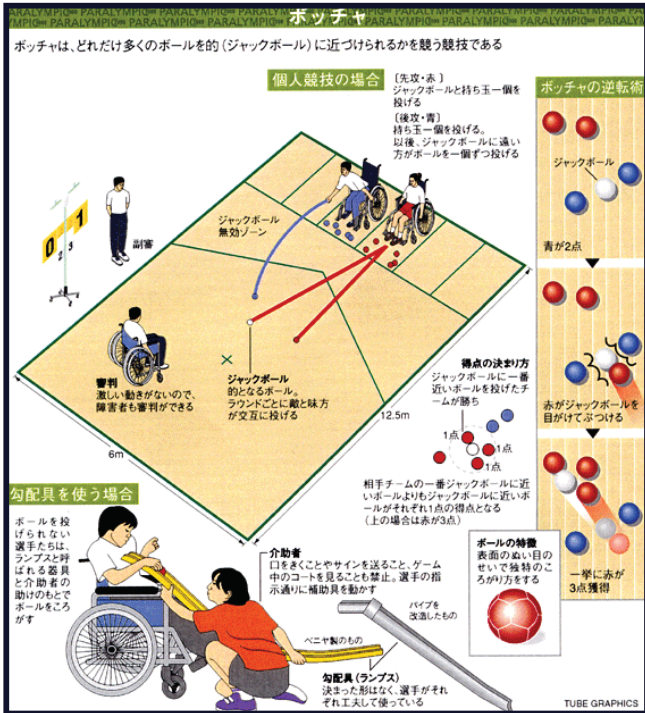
PARALYMPIC PARALYMPIC ボッチャ PARALYMPIC PARALYMPIC

ボッチャは、どれだけ多くのボールを的(ジャックボール)に近づけられるかを競う競技である

個人競技の場合

〔先攻・赤〕
ジャックボールと持ち玉一個を投げる

〔後攻・青〕
持ち玉一個を投げる。
以後、ジャックボールに遠い方がボールを一個ずつ投げる

ボッチャの逆転術

0 1

副審

ジャックボール無効ゾーン

審判
激しい動きがないので、障害者も審判ができる

ジャックボール
的となるボール。
ラウンドごとに敵と味方が交互に投げる

12.5m

6m

得点の決まり方
ジャックボールに一番近いボールを投げたチームが勝ち

1点 1点 1点

相手チームの一番ジャックボールに近いボールよりもジャックボールに近いボールがそれぞれ1点の得点となる
(上の場合は赤が3点)

ジャックボール

青が2点

赤がジャックボールを目がけてぶつければ

一挙に赤が3点獲得

勾配具を使う場合

ボールを投げられない選手たちは、ランプスと呼ばれる器具と介助者の助けのもとでボールをころがす

介助者
口をきくことやサインを送ること、ゲーム中のコートを見ることも禁止。選手の指示通りに補助具を動かす

ボールの特徴
表面のぬい目のせいで独特のころがり方をする

パイプを改造したもの

ベニヤ製のもの

勾配具(ランプス)
決まった形はなく、選手がそれぞれ工夫して使っている

TUBE GRAPHICS